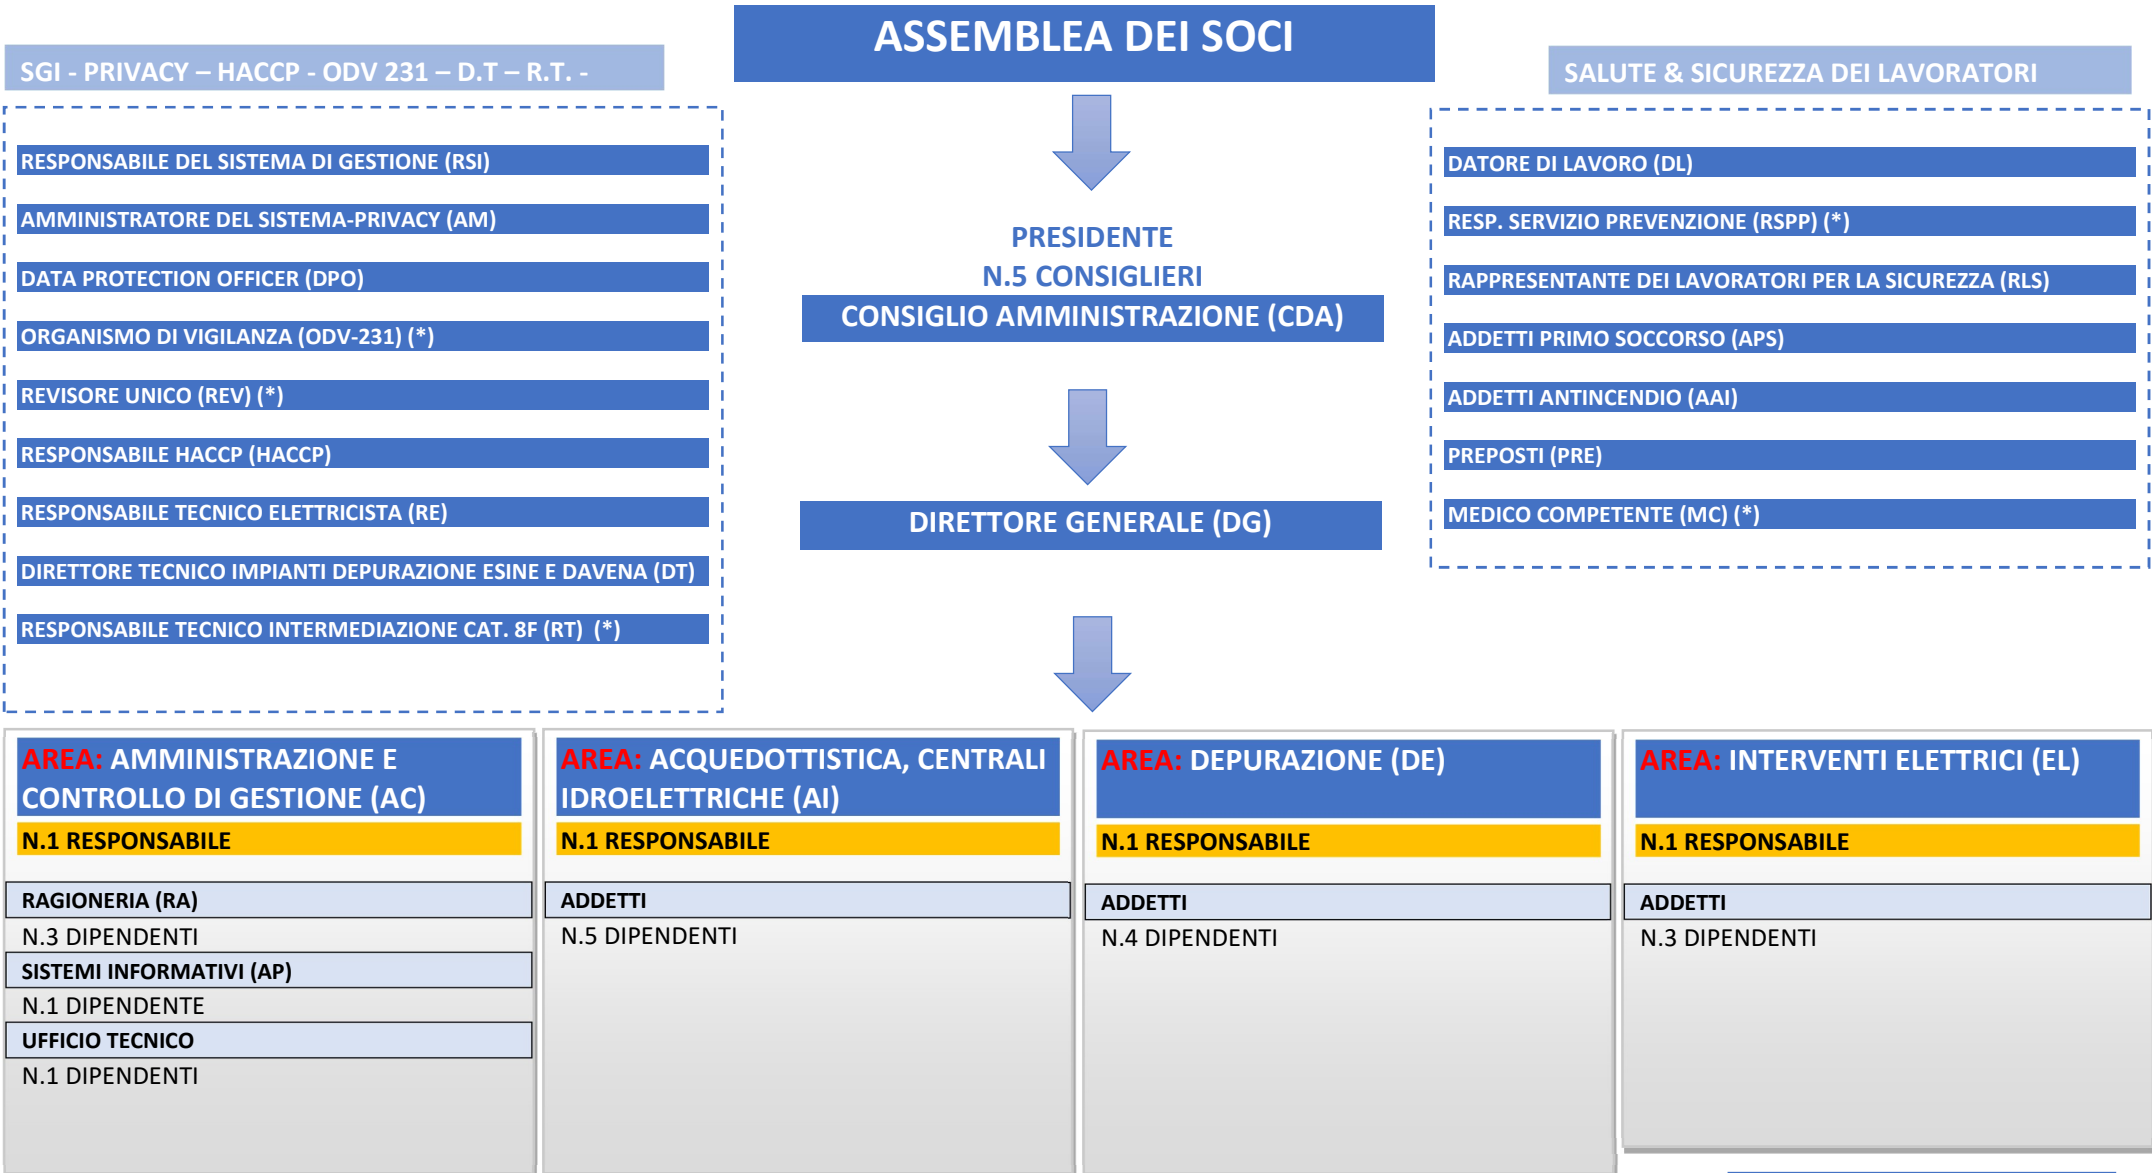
SGI - PRIVACY – HACCP - ODV 231 – D.T – R.T. -

ASSEMBLEA DEI SOCI

SALUTE & SICUREZZA DEI LAVORATORI

RESPONSABILE DEL SISTEMA DI GESTIONE (RSI)

AMMINISTRATORE DEL SISTEMA-PRIVACY (AM)

DATA PROTECTION OFFICER (DPO)

ORGANISMO DI VIGILANZA (ODV-231) (*)

REVISORE UNICO (REV) (*)

RESPONSABILE HACCP (HACCP)

RESPONSABILE TECNICO ELETTRICISTA (RE)

DIRETTORE TECNICO IMPIANTI DEPURAZIONE ESINE E DAVENA (DT)

RESPONSABILE TECNICO INTERMEDIAZIONE CAT. 8F (RT) (*)

PRESIDENTE
N.5 CONSIGLIERI
CONSIGLIO AMMINISTRAZIONE (CDA)

DIRETTORE GENERALE (DG)

DATORE DI LAVORO (DL)

RESP. SERVIZIO PREVENZIONE (RSPP) (*)

RAPPRESENTANTE DEI LAVORATORI PER LA SICUREZZA (RLS)

ADDETTI PRIMO SOCCORSO (APS)

ADDETTI ANTINCENDIO (AAI)

PREPOSTI (PRE)

MEDICO COMPETENTE (MC) (*)

AREA: AMMINISTRAZIONE E CONTROLLO DI GESTIONE (AC)
N.1 RESPONSABILE
RAGIONERIA (RA)
N.3 DIPENDENTI
SISTEMI INFORMATIVI (AP)
N.1 DIPENDENTE
UFFICIO TECNICO
N.1 DIPENDENTI

AREA: ACQUEDOTTISTICA, CENTRALI IDROELETTRICHE (AI)
N.1 RESPONSABILE
ADDETTI
N.5 DIPENDENTI

AREA: DEPURAZIONE (DE)
N.1 RESPONSABILE
ADDETTI
N.4 DIPENDENTI

AREA: INTERVENTI ELETTRICI (EL)
N.1 RESPONSABILE
ADDETTI
N.3 DIPENDENTI